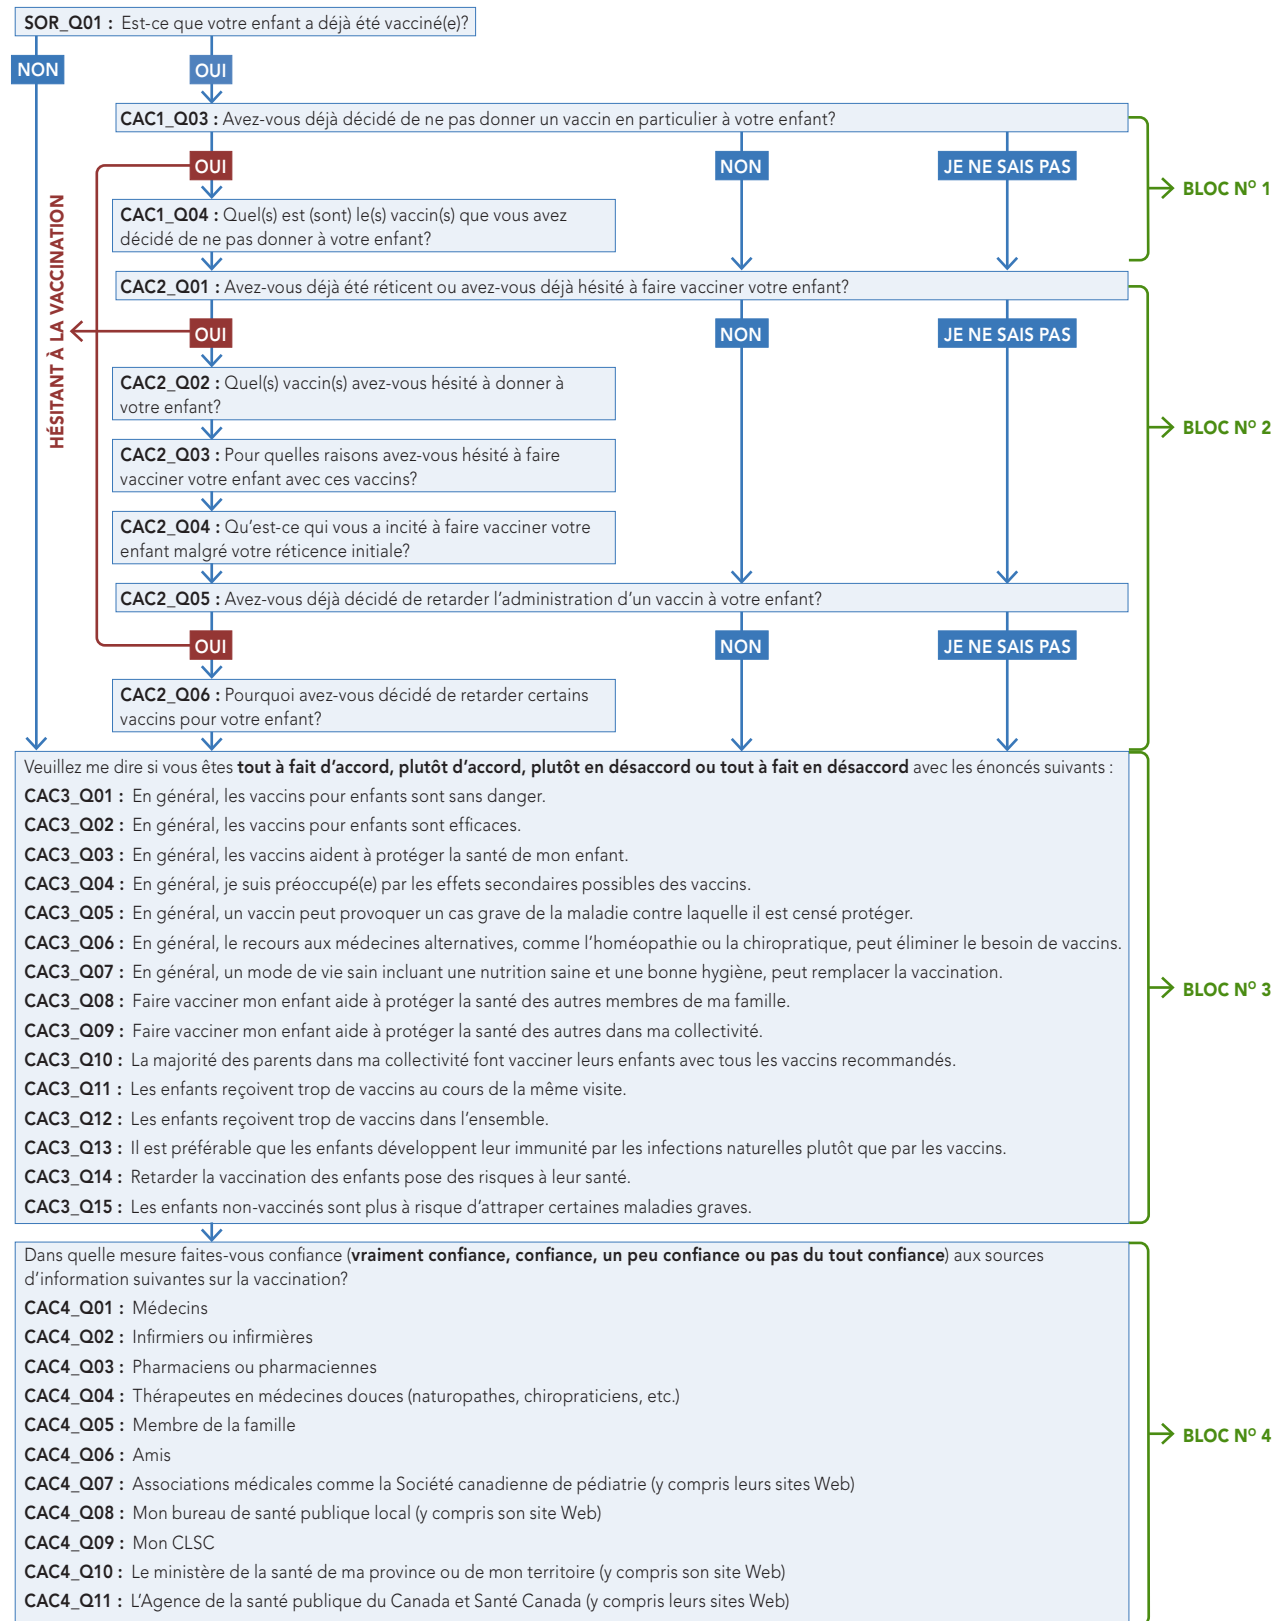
SOR_Q01 : Est-ce que votre enfant a déjà été vacciné(e)?

NON

OUI

CAC1_Q03 : Avez-vous déjà décidé de ne pas donner un vaccin en particulier à votre enfant?

OUI

NON

JE NE SAIS PAS

BLOC Nº 1

CAC1_Q04 : Quel(s) est (sont) le(s) vaccin(s) que vous avez décidé de ne pas donner à votre enfant?

CAC2_Q01 : Avez-vous déjà été réticent ou avez-vous déjà hésité à faire vacciner votre enfant?

HÉSITANT À LA VACCINATION

OUI

NON

JE NE SAIS PAS

CAC2_Q02 : Quel(s) vaccin(s) avez-vous hésité à donner à votre enfant?

BLOC Nº 2

CAC2_Q03 : Pour quelles raisons avez-vous hésité à faire vacciner votre enfant avec ces vaccins?

CAC2_Q04 : Qu'est-ce qui vous a incité à faire vacciner votre enfant malgré votre réticence initiale?

CAC2_Q05 : Avez-vous déjà décidé de retarder l'administration d'un vaccin à votre enfant?

OUI

NON

JE NE SAIS PAS

CAC2_Q06 : Pourquoi avez-vous décidé de retarder certains vaccins pour votre enfant?

Veuillez me dire si vous êtes **tout à fait d'accord, plutôt d'accord, plutôt en désaccord ou tout à fait en désaccord** avec les énoncés suivants :
CAC3_Q01 : En général, les vaccins pour enfants sont sans danger.
CAC3_Q02 : En général, les vaccins pour enfants sont efficaces.
CAC3_Q03 : En général, les vaccins aident à protéger la santé de mon enfant.
CAC3_Q04 : En général, je suis préoccupé(e) par les effets secondaires possibles des vaccins.
CAC3_Q05 : En général, un vaccin peut provoquer un cas grave de la maladie contre laquelle il est censé protéger.
CAC3_Q06 : En général, le recours aux médecines alternatives, comme l'homéopathie ou la chiropratique, peut éliminer le besoin de vaccins.
CAC3_Q07 : En général, un mode de vie sain incluant une nutrition saine et une bonne hygiène, peut remplacer la vaccination.
CAC3_Q08 : Faire vacciner mon enfant aide à protéger la santé des autres membres de ma famille.
CAC3_Q09 : Faire vacciner mon enfant aide à protéger la santé des autres dans ma collectivité.
CAC3_Q10 : La majorité des parents dans ma collectivité font vacciner leurs enfants avec tous les vaccins recommandés.
CAC3_Q11 : Les enfants reçoivent trop de vaccins au cours de la même visite.
CAC3_Q12 : Les enfants reçoivent trop de vaccins dans l'ensemble.
CAC3_Q13 : Il est préférable que les enfants développent leur immunité par les infections naturelles plutôt que par les vaccins.
CAC3_Q14 : Retarder la vaccination des enfants pose des risques à leur santé.
CAC3_Q15 : Les enfants non-vaccinés sont plus à risque d'attraper certaines maladies graves.

BLOC Nº 3

Dans quelle mesure faites-vous confiance (**vraiment confiance, confiance, un peu confiance ou pas du tout confiance**) aux sources d'information suivantes sur la vaccination?
CAC4_Q01 : Médecins
CAC4_Q02 : Infirmiers ou infirmières
CAC4_Q03 : Pharmaciens ou pharmaciennes
CAC4_Q04 : Thérapeutes en médecines douces (naturopathes, chiropraticiens, etc.)
CAC4_Q05 : Membre de la famille
CAC4_Q06 : Amis
CAC4_Q07 : Associations médicales comme la Société canadienne de pédiatrie (y compris leurs sites Web)
CAC4_Q08 : Mon bureau de santé publique local (y compris son site Web)
CAC4_Q09 : Mon CLSC
CAC4_Q10 : Le ministère de la santé de ma province ou de mon territoire (y compris son site Web)
CAC4_Q11 : L'Agence de la santé publique du Canada et Santé Canada (y compris leurs sites Web)

BLOC Nº 4